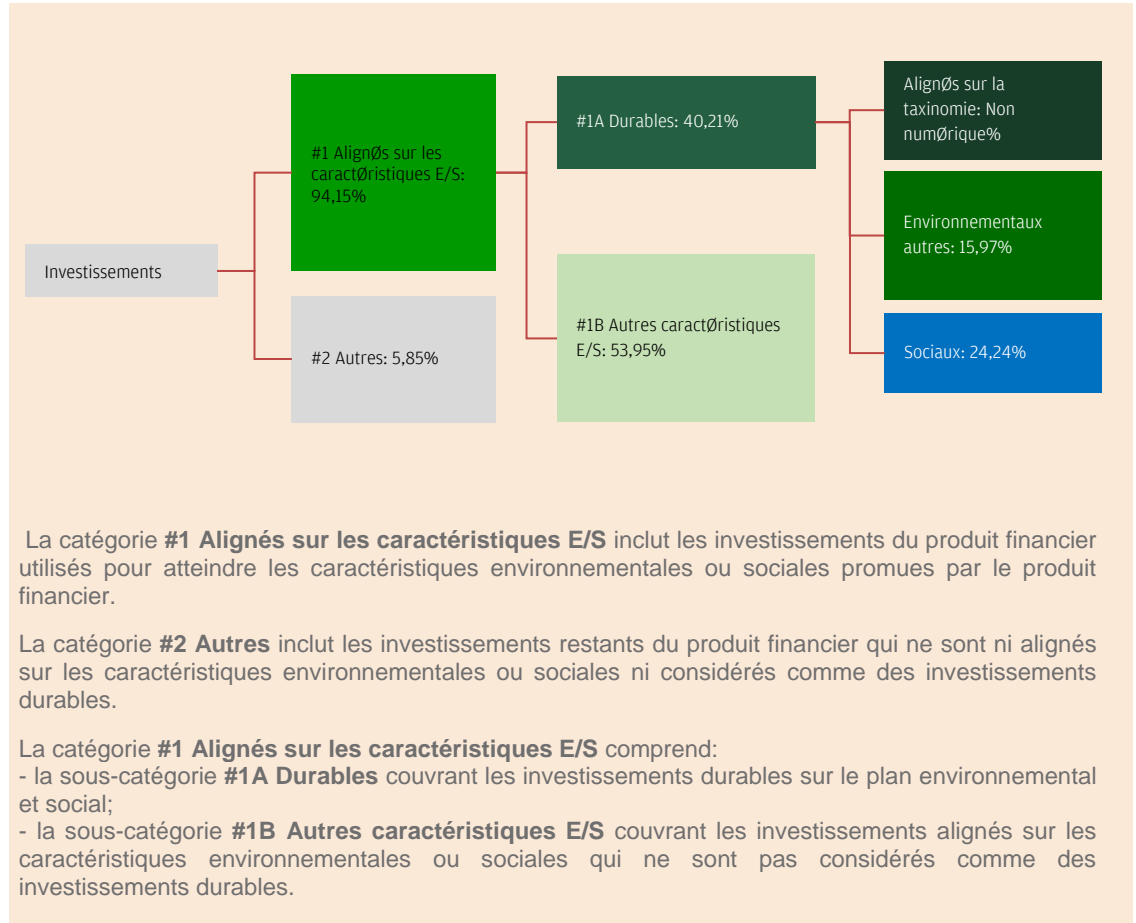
Investissements

#1 AlignØs sur les caractØristiques E/S: 94,15%

#2 Autres: 5,85%

#1A Durables: 40,21%

#1B Autres caractØristiques E/S: 53,95%

AlignØs sur la taxinomie: Non numØrique%

Environnementaux autres: 15,97%

Sociaux: 24,24%

La catégorie **#1 Alignés sur les caractéristiques E/S** inclut les investissements du produit financier utilisés pour atteindre les caractéristiques environnementales ou sociales promues par le produit financier.

La catégorie **#2 Autres** inclut les investissements restants du produit financier qui ne sont ni alignés sur les caractéristiques environnementales ou sociales ni considérés comme des investissements durables.

La catégorie **#1 Alignés sur les caractéristiques E/S** comprend:
- la sous-catégorie **#1A Durables** couvrant les investissements durables sur le plan environnemental et social;
- la sous-catégorie **#1B Autres caractéristiques E/S** couvrant les investissements alignés sur les caractéristiques environnementales ou sociales qui ne sont pas considérés comme des investissements durables.